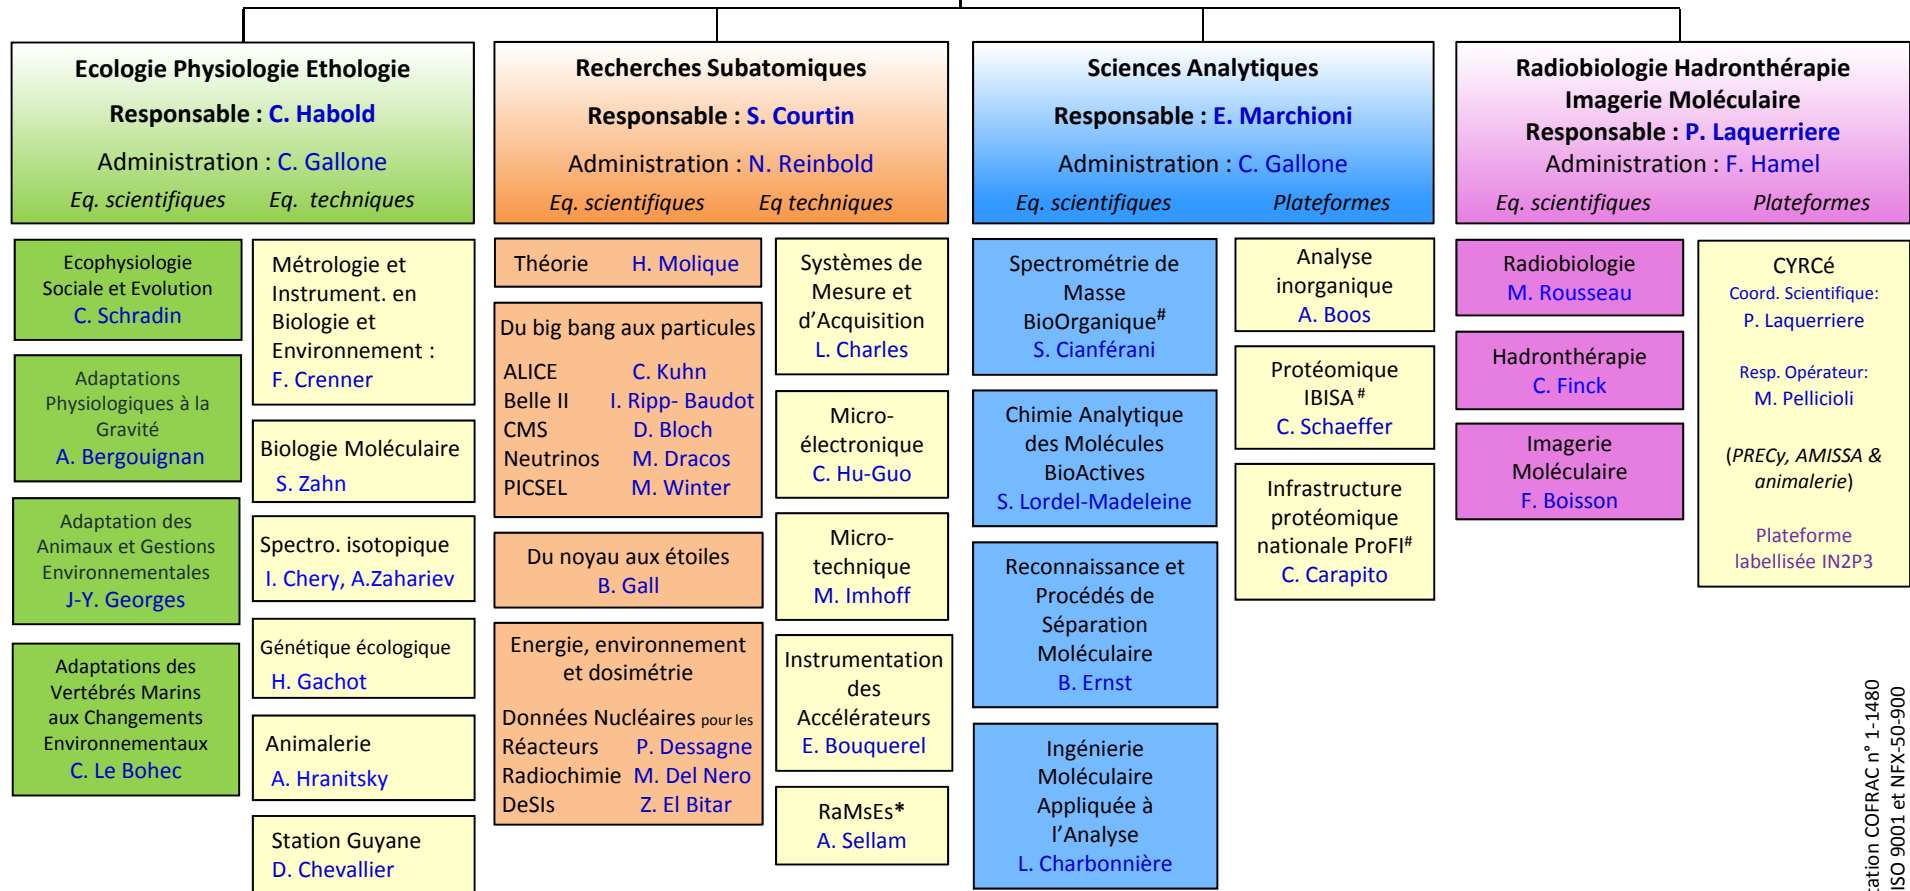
Ecologie Physiologie Ethologie
Responsable : C. Habold
Administration : C. Gallone
Eq. scientifiques Eq. techniques

Ecophysiologie Sociale et Evolution
C. Schradin

Adaptations Physiologiques à la Gravité
A. Bergouignan

Adaptation des Animaux et Gestions Environnementales
J-Y. Georges

Adaptations des Vertébrés Marins aux Changements Environnementaux
C. Le Bohec

Métrologie et Instrument. en Biologie et Environnement :
F. Crenner

Biologie Moléculaire
S. Zahn

Spectro. isotopique
I. Chery, A.Zahariev

Génétique écologique
H. Gachot

Animalerie
A. Hranitsky

Station Guyane
D. Chevallier

Recherches Subatomiques
Responsable : S. Courtin
Administration : N. Reinbold
Eq. scientifiques Eq techniques

Théorie H. Molique

Du big bang aux particules
ALICE C. Kuhn
Belle II I. Ripp- Baudot
CMS D. Bloch
Neutrinos M. Dracos
PICSEL M. Winter

Du noyau aux étoiles
B. Gall

Energie, environnement et dosimétrie
Données Nucléaires pour les Réacteurs P. Dessagne
Radiochimie M. Del Nero
DeSIs Z. El Bitar

Systèmes de Mesure et d'Acquisition
L. Charles

Micro-électronique
C. Hu-Guo

Micro-technique
M. Imhoff

Instrumentation des Accélérateurs
E. Bouquerel

RaMsEs*
A. Sellam

Sciences Analytiques
Responsable : E. Marchioni
Administration : C. Gallone
Eq. scientifiques Plateformes

Spectrométrie de Masse BioOrganique$^{\#}$
S. Cianférani

Chimie Analytique des Molécules BioActives
S. Lordel-Madeleine

Reconnaissance et Procédés de Séparation Moléculaire
B. Ernst

Ingénierie Moléculaire Appliquée à l'Analyse
L. Charbonnière

Analyse inorganique
A. Boos

Protéomique IBISA$^{\#}$
C. Schaeffer

Infrastructure protéomique nationale ProFI$^{\#}$
C. Carapito

Radiobiologie Hadronthérapie Imagerie Moléculaire
Responsable : P. Laquerriere
Administration : F. Hamel
Eq. scientifiques Plateformes

Radiobiologie
M. Rousseau

Hadronthérapie
C. Finck

Imagerie Moléculaire
F. Boisson

CYRCé
Coord. Scientifique:
P. Laquerriere
Resp. Opérateur:
M. Pellicioli
(PRECy, AMISSA & animalerie)
Plateforme labellisée IN2P3

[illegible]ation COFRAC n° 1-1480
ISO 9001 et NFX-50-900